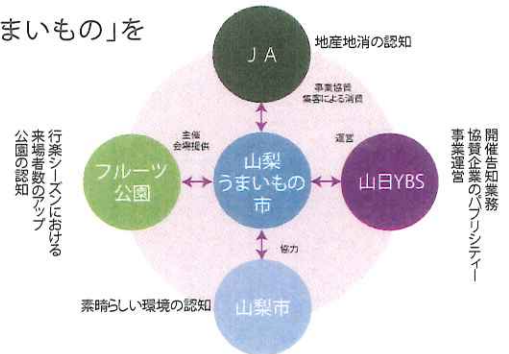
まいもの」を

ＪＡ

地産地消の認知

事業協賛
集客による消費

主催
会場提供

運営

フルーツ公園

山梨うまいもの市

山日YBS

行楽シーズンにおける来場者数のアップ
公園の認知

開催告知業務
協賛企業のパブリシティー
事業運営

協力

山梨市

素晴らしい環境の認知